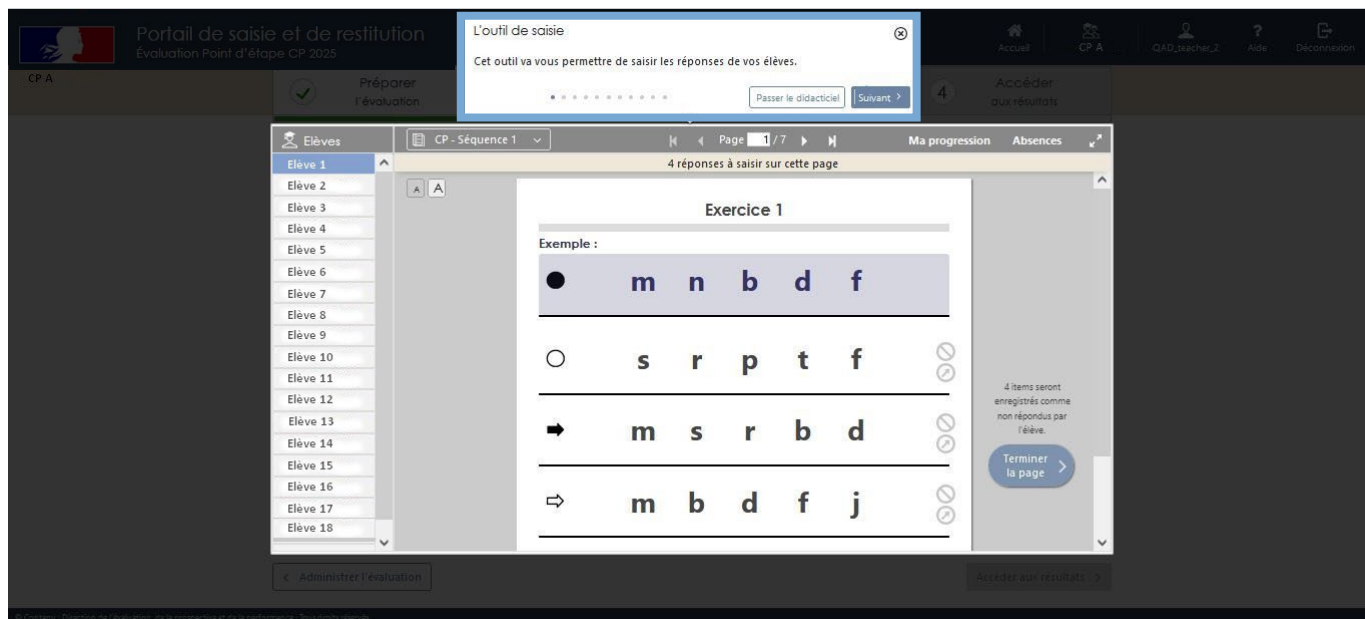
Portail de saisie et de restitution
Évaluation Point d'étape CP 2025

L'outil de saisie
Cet outil va vous permettre de saisir les réponses de vos élèves.
Passer le didacticiel
Suivant >

Accueil
CP A
QAD_teacher_2
Aide
Déconnexion

CP A
Préparer l'évaluation
4 Accéder aux résultats

Elèves
CP - Séquence 1
Page 1 / 7
Ma progression
Absences

Elève 1
Elève 2
Elève 3
Elève 4
Elève 5
Elève 6
Elève 7
Elève 8
Elève 9
Elève 10
Elève 11
Elève 12
Elève 13
Elève 14
Elève 15
Elève 16
Elève 17
Elève 18

4 réponses à saisir sur cette page

A A

Exercice 1

Exemple :

m n b d f

s r p t f

m s r b d

m b d f j

4 items seront enregistrés comme non répondus par l'élève.

Terminer la page >

< Administrer l'évaluation
Accéder aux résultats >

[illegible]